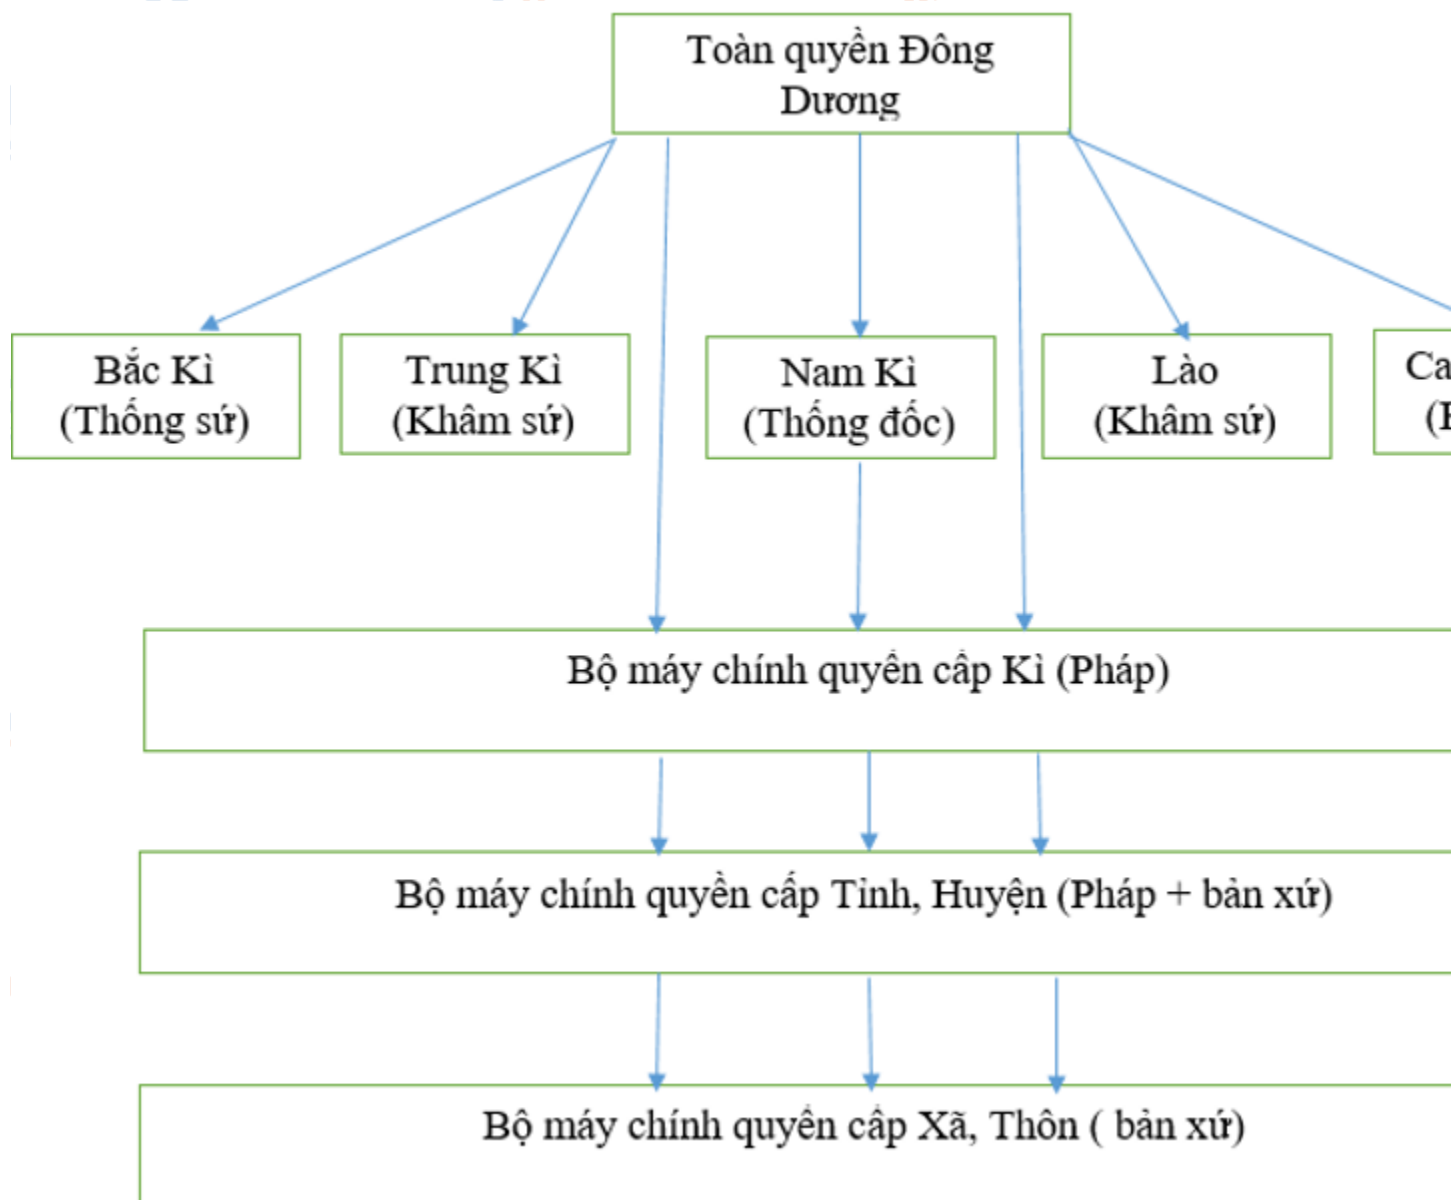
Toàn quyền Đông Dương

Bắc Kì
(Thống sứ)

Trung Kì
(Khâm sứ)

Nam Kì
(Thống đốc)

Lào
(Khâm sứ)

Ca
(K

Bộ máy chính quyền cấp Kì (Pháp)

Bộ máy chính quyền cấp Tỉnh, Huyện (Pháp + bản xứ)

Bộ máy chính quyền cấp Xã, Thôn ( bản xứ)